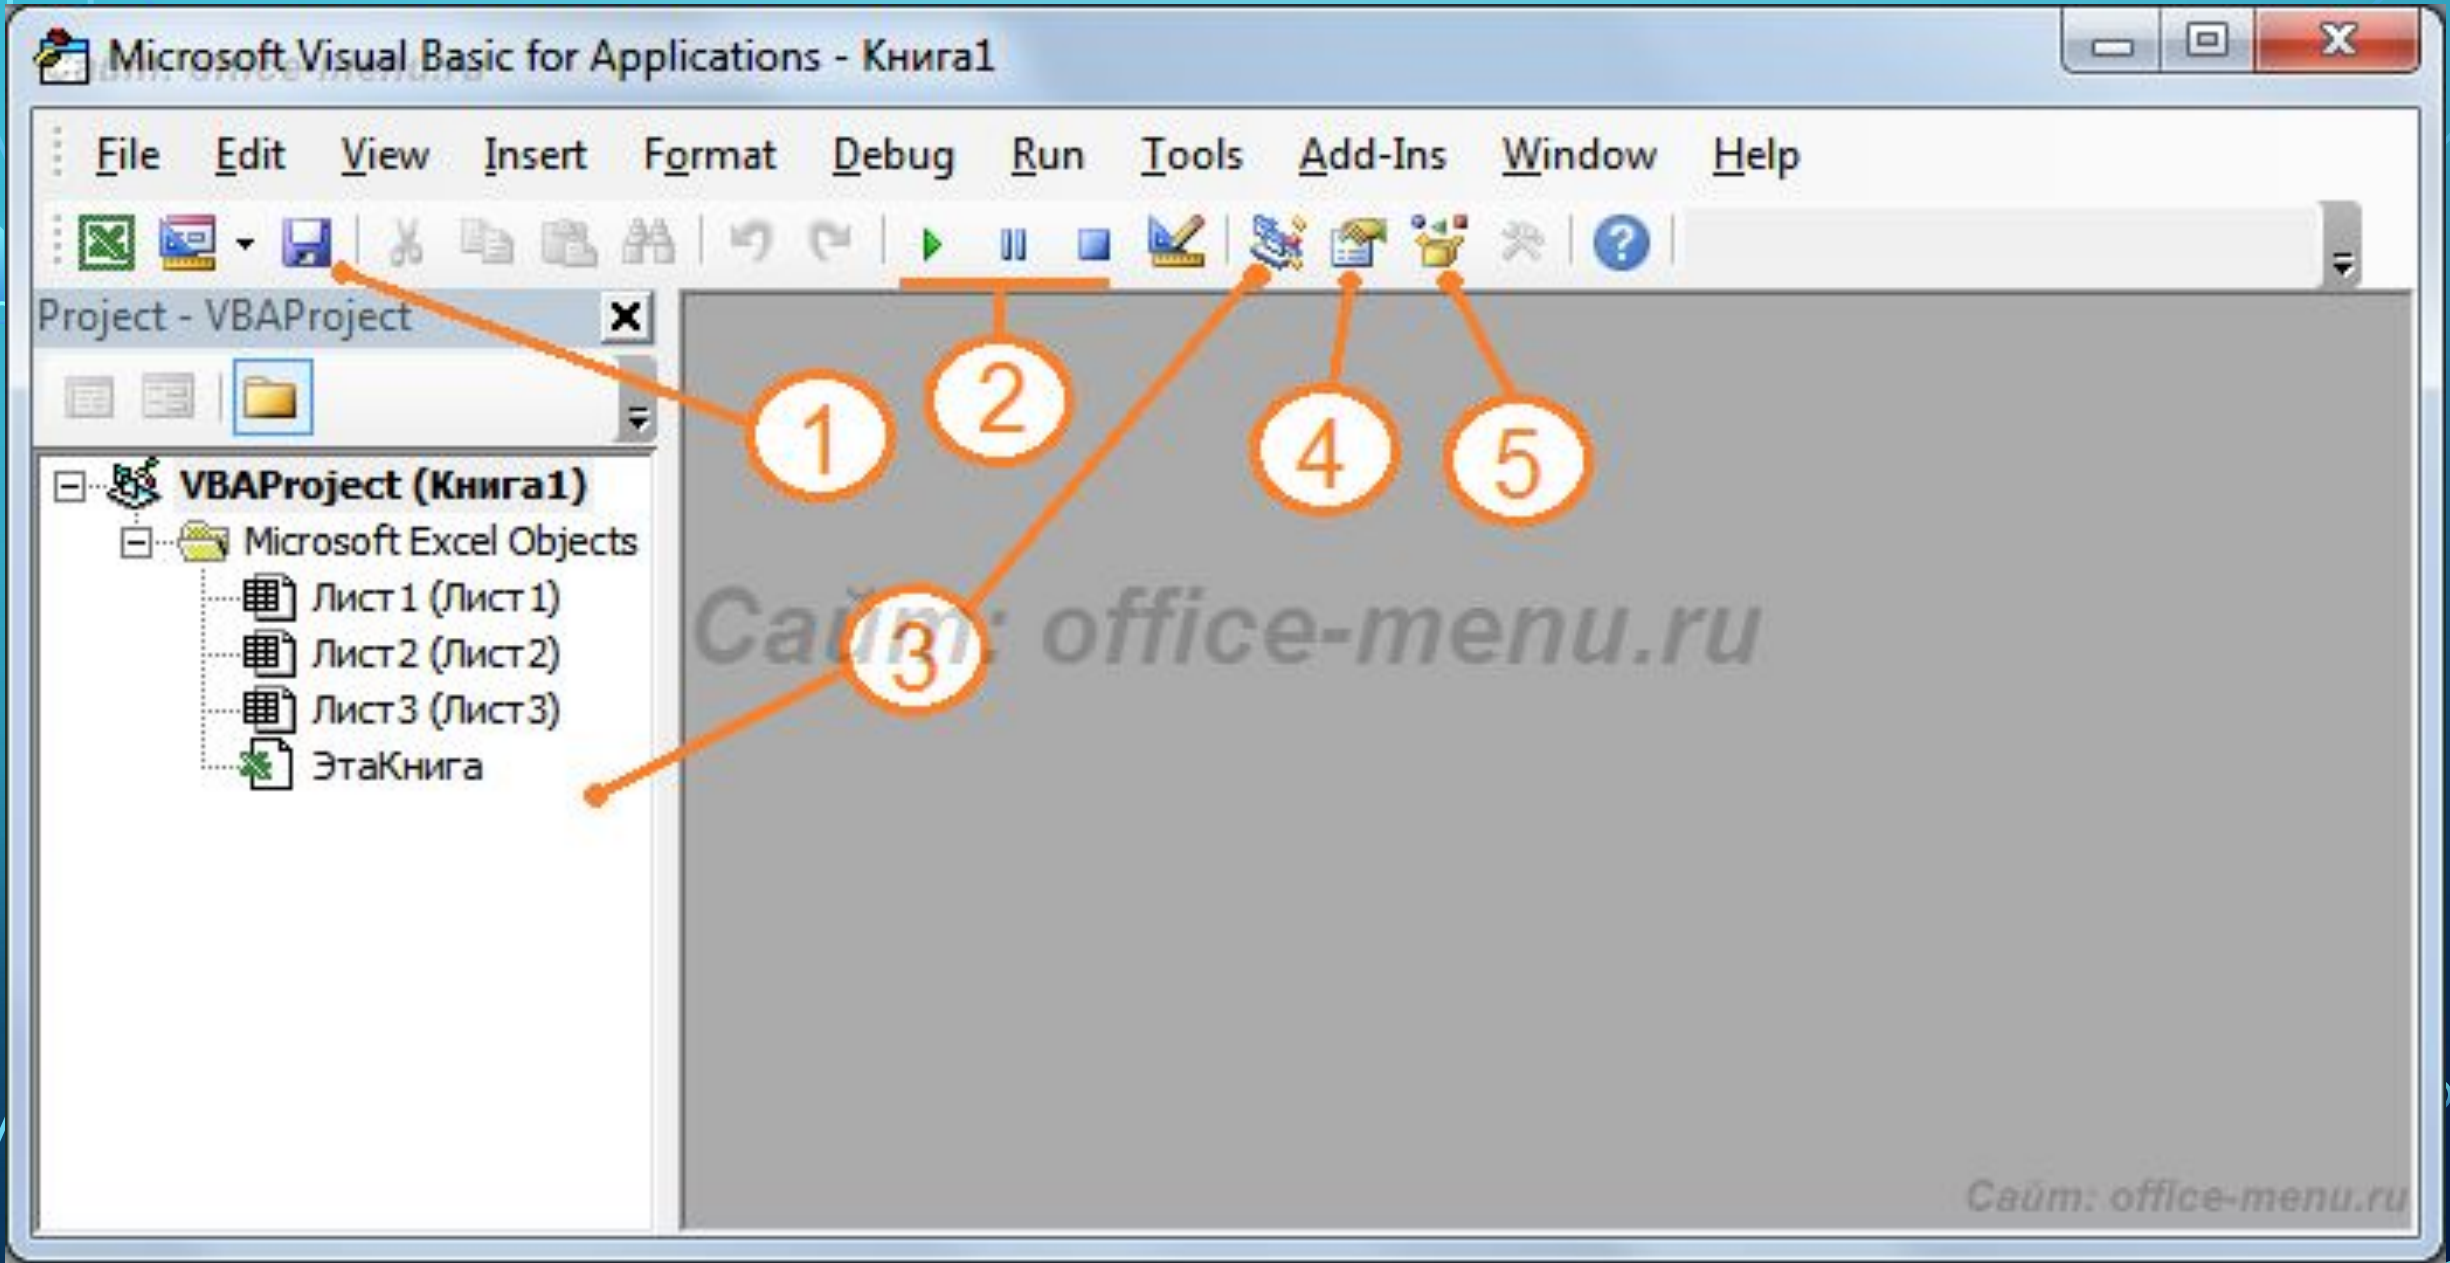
Microsoft Visual Basic for Applications - Книга1

File Edit View Insert Format Debug Run Tools Add-Ins Window Help

Project - VBAProject

VBAProject (Книга1)
Microsoft Excel Objects
Лист1 (Лист1)
Лист2 (Лист2)
Лист3 (Лист3)
ЭтаКнига

1
2
3
4
5

Сайт: office-menu.ru

Сайт: office-menu.ru